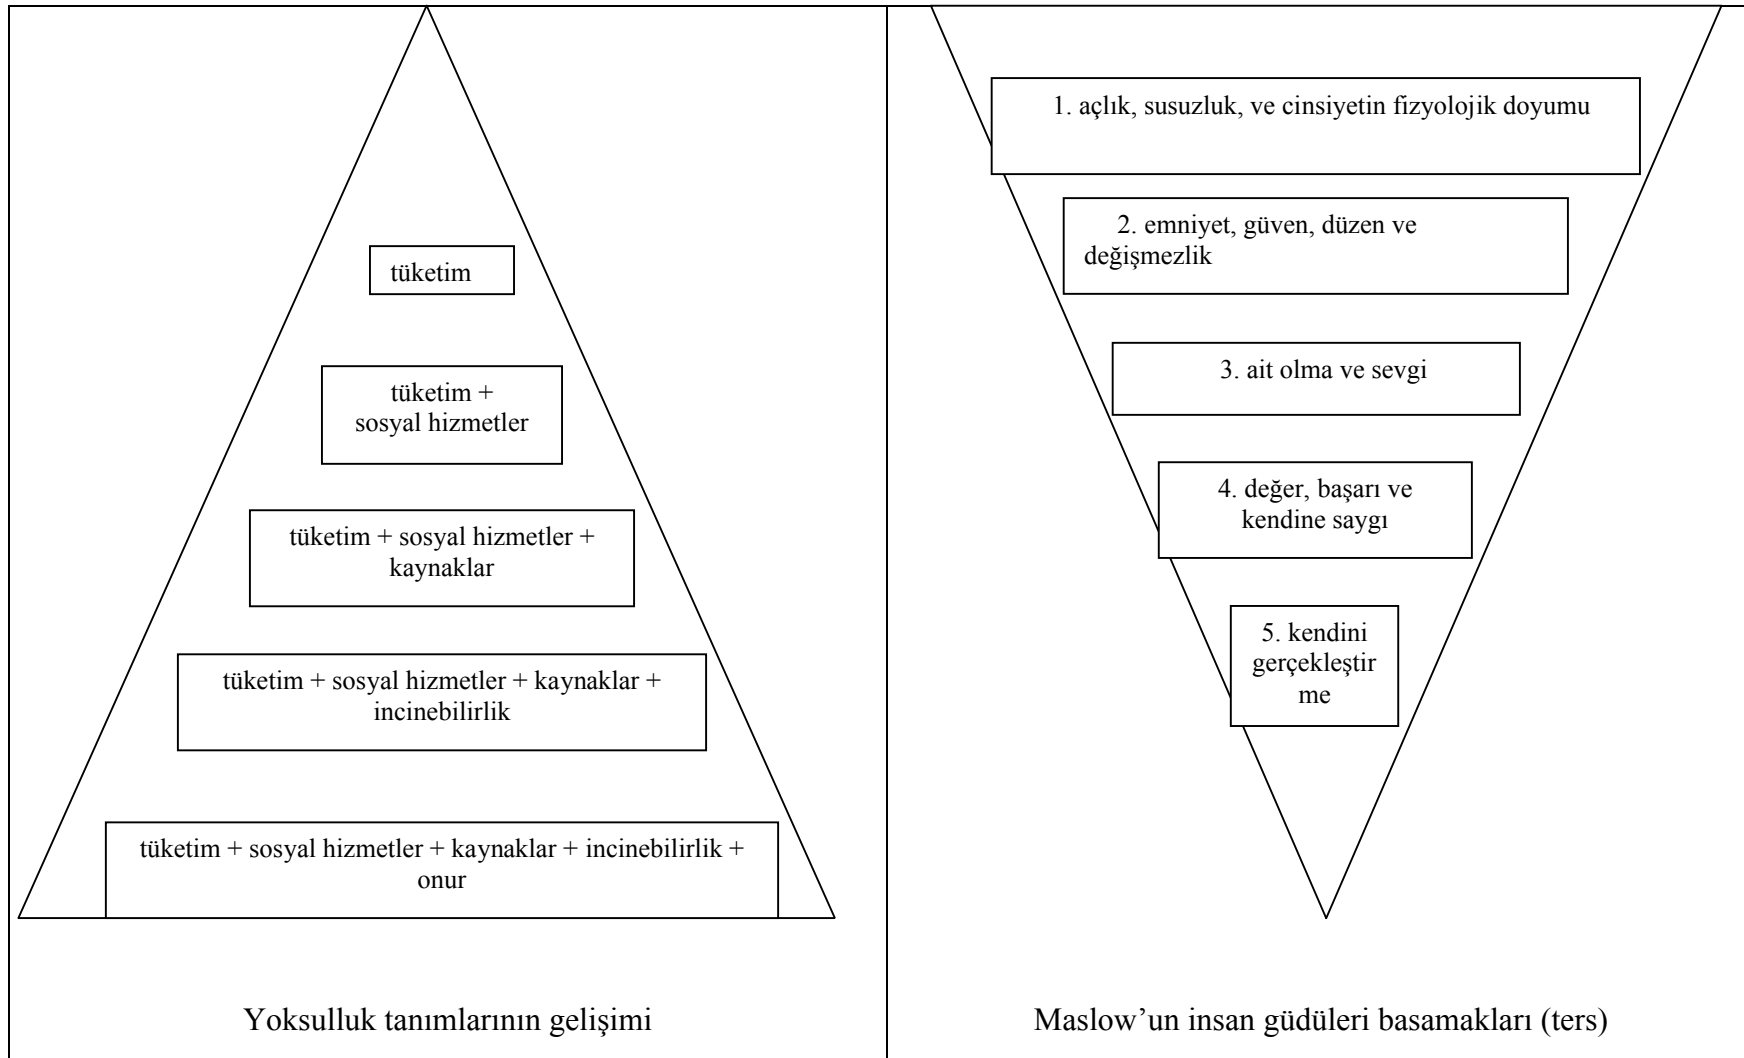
tüketim

tüketim + sosyal hizmetler

tüketim + sosyal hizmetler + kaynaklar

tüketim + sosyal hizmetler + kaynaklar + incinebilirlik

tüketim + sosyal hizmetler + kaynaklar + incinebilirlik + onur

Yoksulluk tanımlarının gelişimi

1. açlık, susuzluk, ve cinsiyetin fizyolojik doyumu

2. emniyet, güven, düzen ve değişmezlik

3. ait olma ve sevgi

4. değer, başarı ve kendine saygı

5. kendini gerçekleştir me

Maslow'un insan güdüleri basamakları (ters)